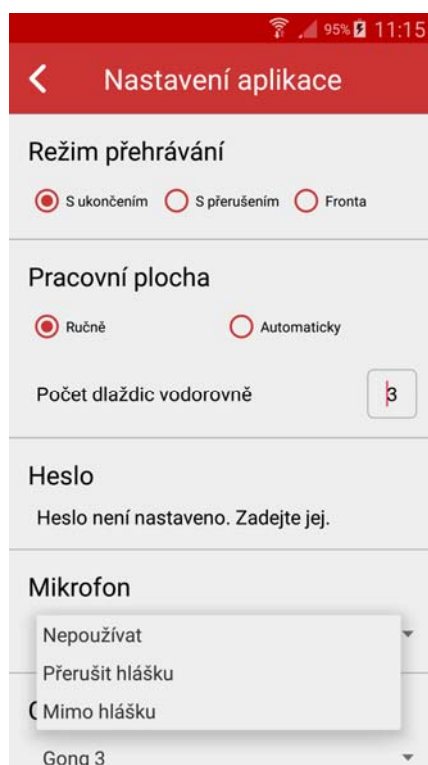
95% 11:15

Nastavení aplikace

Režim přehrávání

S ukončením S přerušením Fronta

Pracovní plocha

Ručně Automaticky

Počet dlaždic vodorovně 3

Heslo

Heslo není nastaveno. Zadejte jej.

Mikrofon

Nepoužívat

Přerušit hlášku

Mimo hlášku

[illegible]

Gong 3